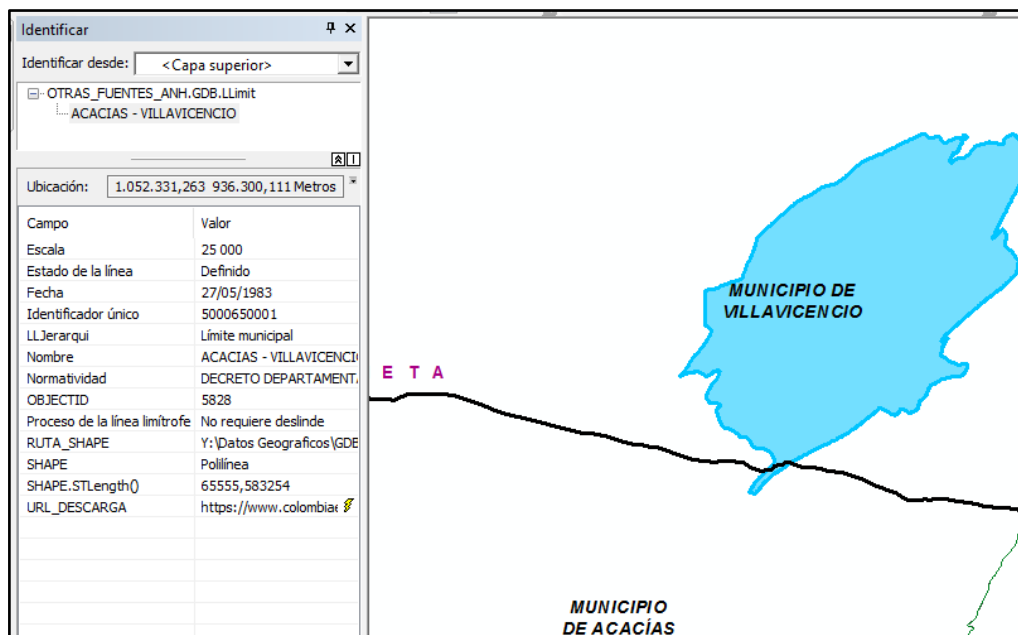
Identificar

Identificar desde: <Capa superior>

OTRAS_FUENTES_ANH.GDB.LLimit
ACACIAS - VILLAVICENCIO

Ubicación: 1.052.331,263 936.300,111 Metros

| Campo | Valor |
|---|---|
| Escala | 25 000 |
| Estado de la línea | Definido |
| Fecha | 27/05/1983 |
| Identificador único | 5000650001 |
| LLJerarqui | Límite municipal |
| Nombre | ACACIAS - VILLAVICENCI |
| Normatividad | DECRETO DEPARTAMENT. |
| OBJECTID | 5828 |
| Proceso de la línea limítrofe | No requiere deslinde |
| RUTA_SHAPE | Y:\Datos Geograficos\GDE |
| SHAPE | Polilínea |
| SHAPE.STLength() | 65555,583254 |
| URL_DESCARGA | https://www.colombia |

MUNICIPIO DE VILLAVICENCIO

E T A

MUNICIPIO DE ACACÍAS